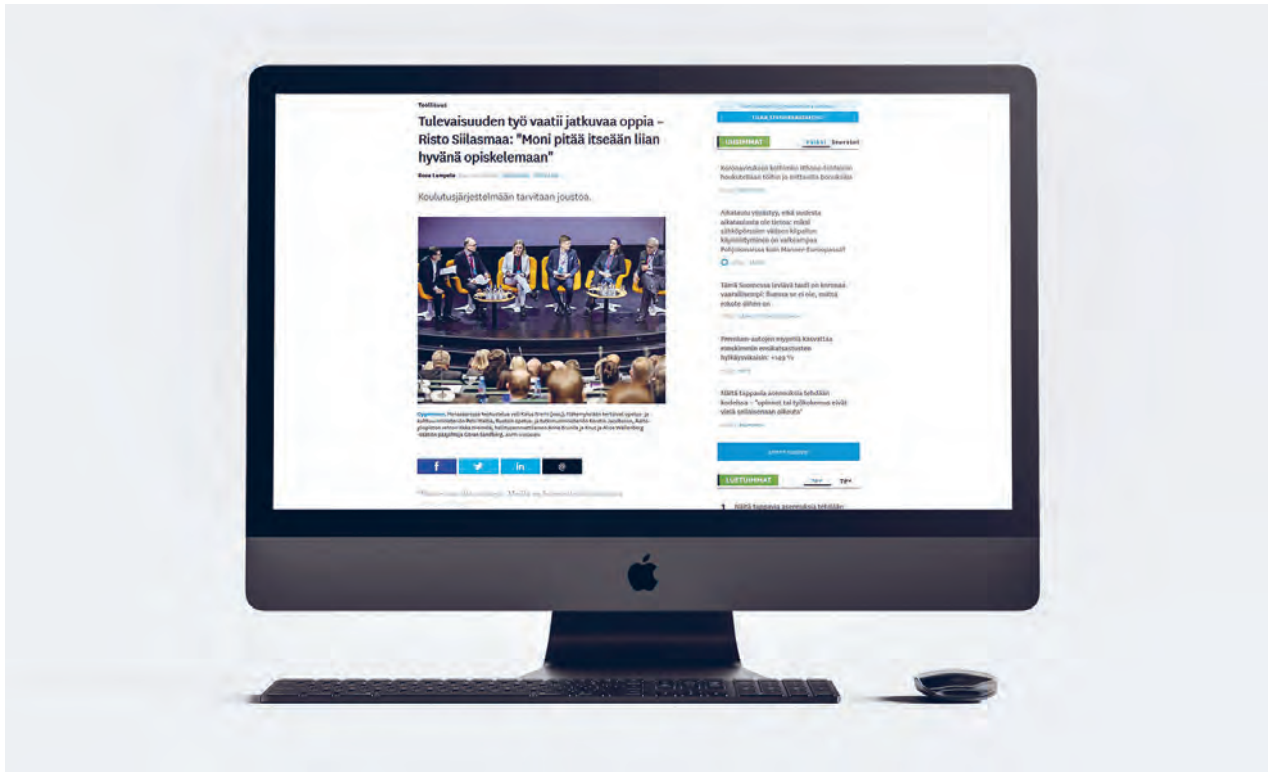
Teollisuus

Tulevaisuuden työ vaatii jatkuvaa oppia – Risto Siilasmaa: "Moni pitää itseään liian hyvänä opiskelemaan"

Koulutusjärjestelmään tarvitaan joustoa.

f
in
@

TILAA UUTISKIRJE
UUSIMMAT
Koronaviruksen leviämisen hidastamiseksi kotitoimiin ja etätyöhön
Aikataulu viivästyy, eikä uudesta aikataulusta ole tietoa: miksi sähköpörssien välinen kilpailu käynnistyminen on vaikeampaa Pohjoismaissa kuin Manner-Euroopassa?
Tämä Suomessa leviävä tauti on korona-vaarallisempi: ihmisiä se ei uhkaa, mutta eläimiä
Pienten autojen myyntiä kasvattaa ennakkotilausten hylkäysvaikeuksia: +149 %
Siltä Esppaalle arvokkaita tehtäviä kodeissa – "opinnot tai työkokemus eivät vielä sellaisenaan aukeaa"
LUETUIMMAT
1 Siltä Esppaalle arvokkaita tehtäviä